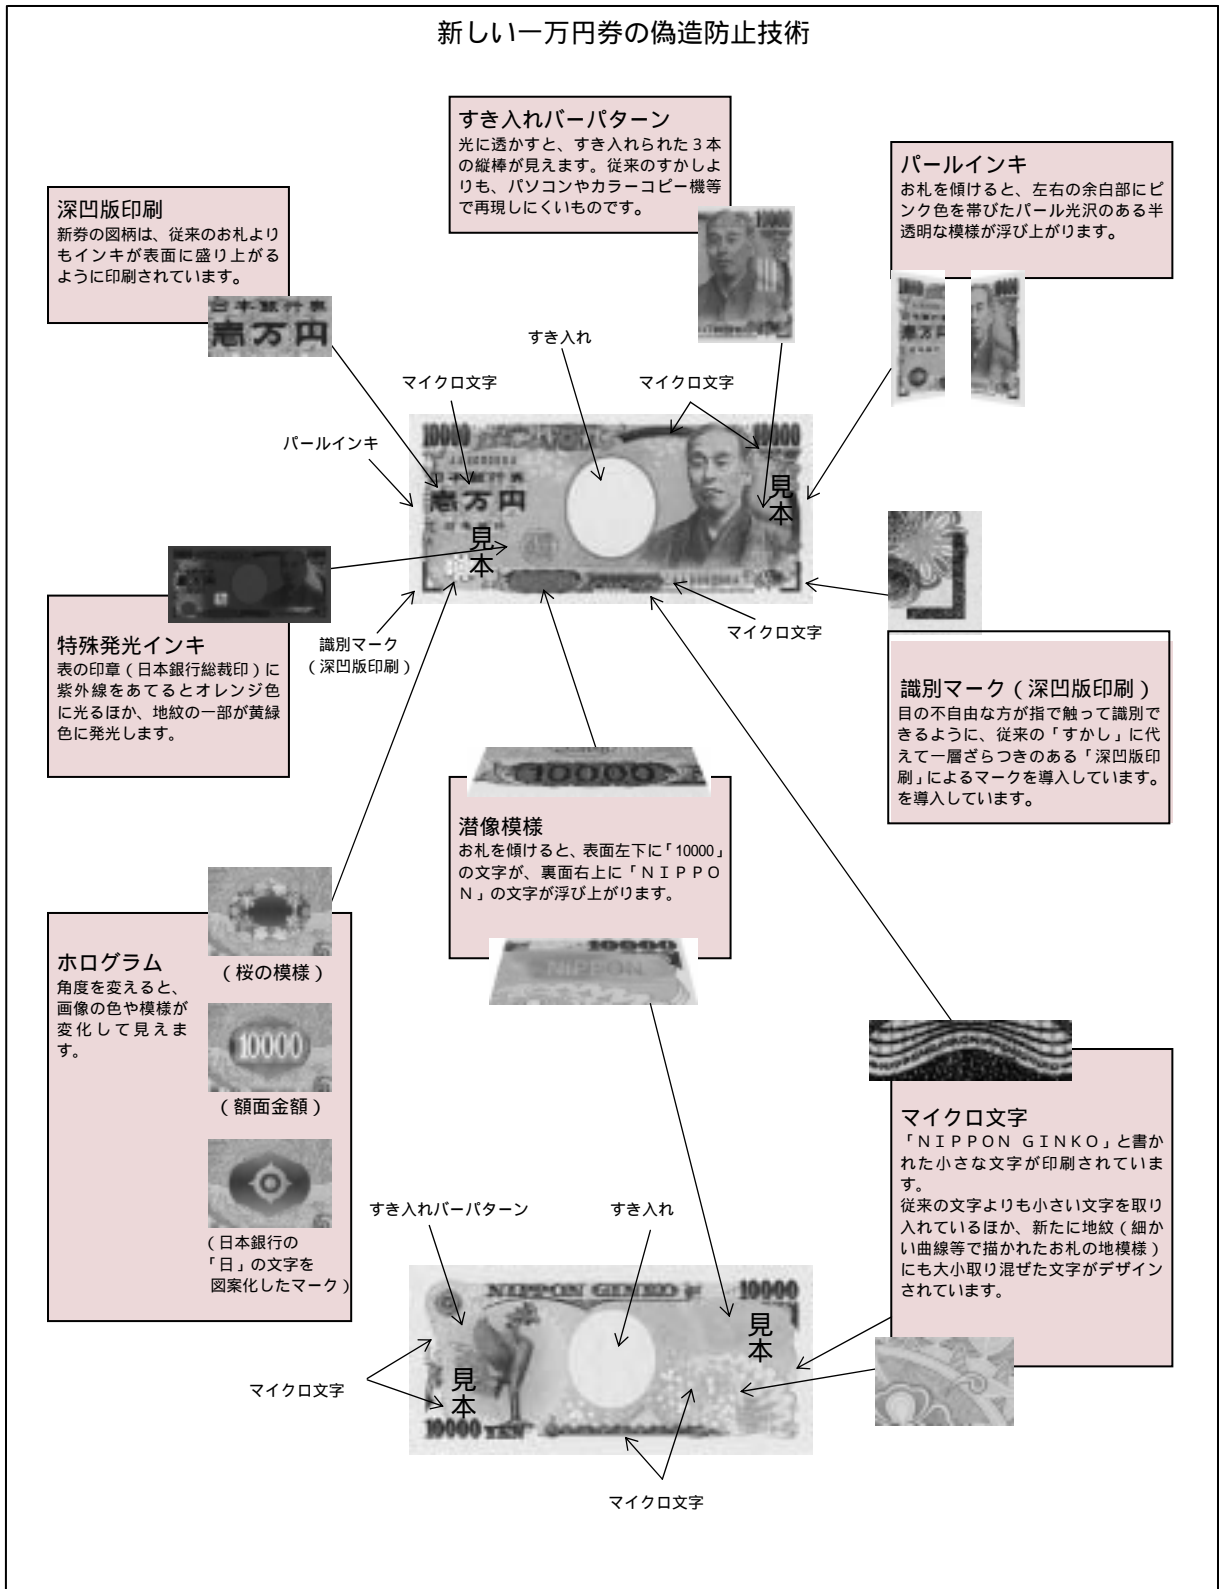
新しい一万円券の偽造防止技術

すき入れバーパターン
光に透かすと、すき入れられた３本の縦棒が見えます。従来のすかしよりも、パソコンやカラーコピー機等で再現しにくいものです。

パールインキ
お札を傾けると、左右の余白部にピンク色を帯びたパール光沢のある半透明な模様が浮び上がります。

深凹版印刷
新券の図柄は、従来のお札よりもインキが表面に盛り上がるように印刷されています。

壱万円

すき入れ

マイクロ文字

マイクロ文字

パールインキ

10000

壱万円

見本

見本

10000

特殊発光インキ
表の印章（日本銀行総裁印）に紫外線をあてるとオレンジ色に光るほか、地紋の一部が黄緑色に発光します。

識別マーク（深凹版印刷）

マイクロ文字

識別マーク（深凹版印刷）
目の不自由な方が指で触って識別できるように、従来の「すかし」に代えて一層ざらつきのある「深凹版印刷」によるマークを導入しています。を導入しています。

10000

潜像模様
お札を傾けると、表面左下に「10000」の文字が、裏面右上に「ＮＩＰＰＯＮ」の文字が浮び上がります。

NIPPON

ホログラム
角度を変えると、画像の色や模様が変化して見えます。

（桜の模様）

10000

（額面金額）

（日本銀行の「日」の文字を図案化したマーク）

マイクロ文字
「ＮＩＰＰＯＮ ＧＩＮＫＯ」と書かれた小さな文字が印刷されています。
従来の文字よりも小さい文字を取り入れているほか、新たに地紋（細かい曲線等で描かれたお札の地模様）にも大小取り混ぜた文字がデザインされています。

すき入れバーパターン

すき入れ

NIPPON GINKO

10000

見本

見本

マイクロ文字

10000 YEN

マイクロ文字